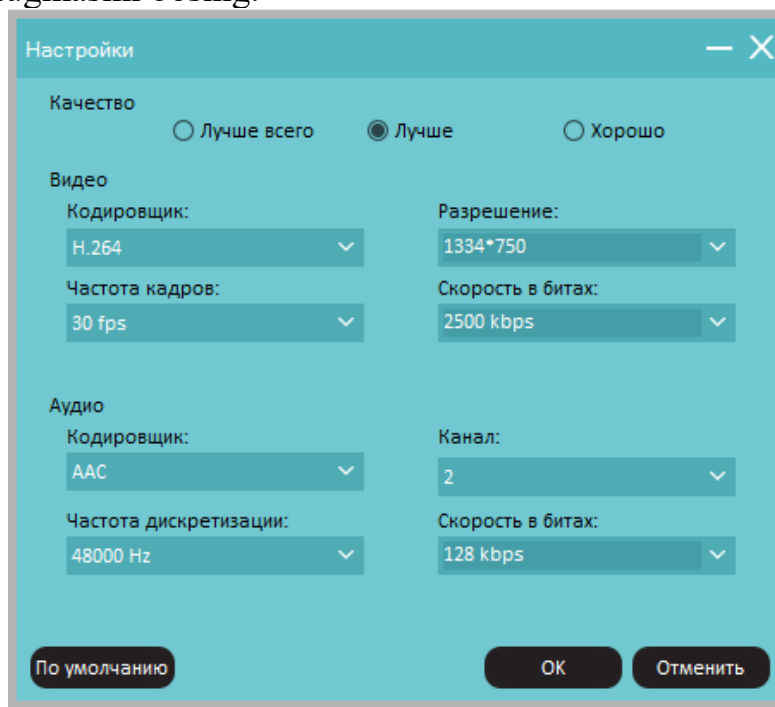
Настройки

Качество
Лучше всего
Лучше
Хорошо

Видео
Кодировщик:
H.264
Разрешение:
1334*750
Частота кадров:
30 fps
Скорость в битах:
2500 kbps

Аудио
Кодировщик:
AAC
Канал:
2
Частота дискретизации:
48000 Hz
Скорость в битах:
128 kbps

По умолчанию
OK
Отменить